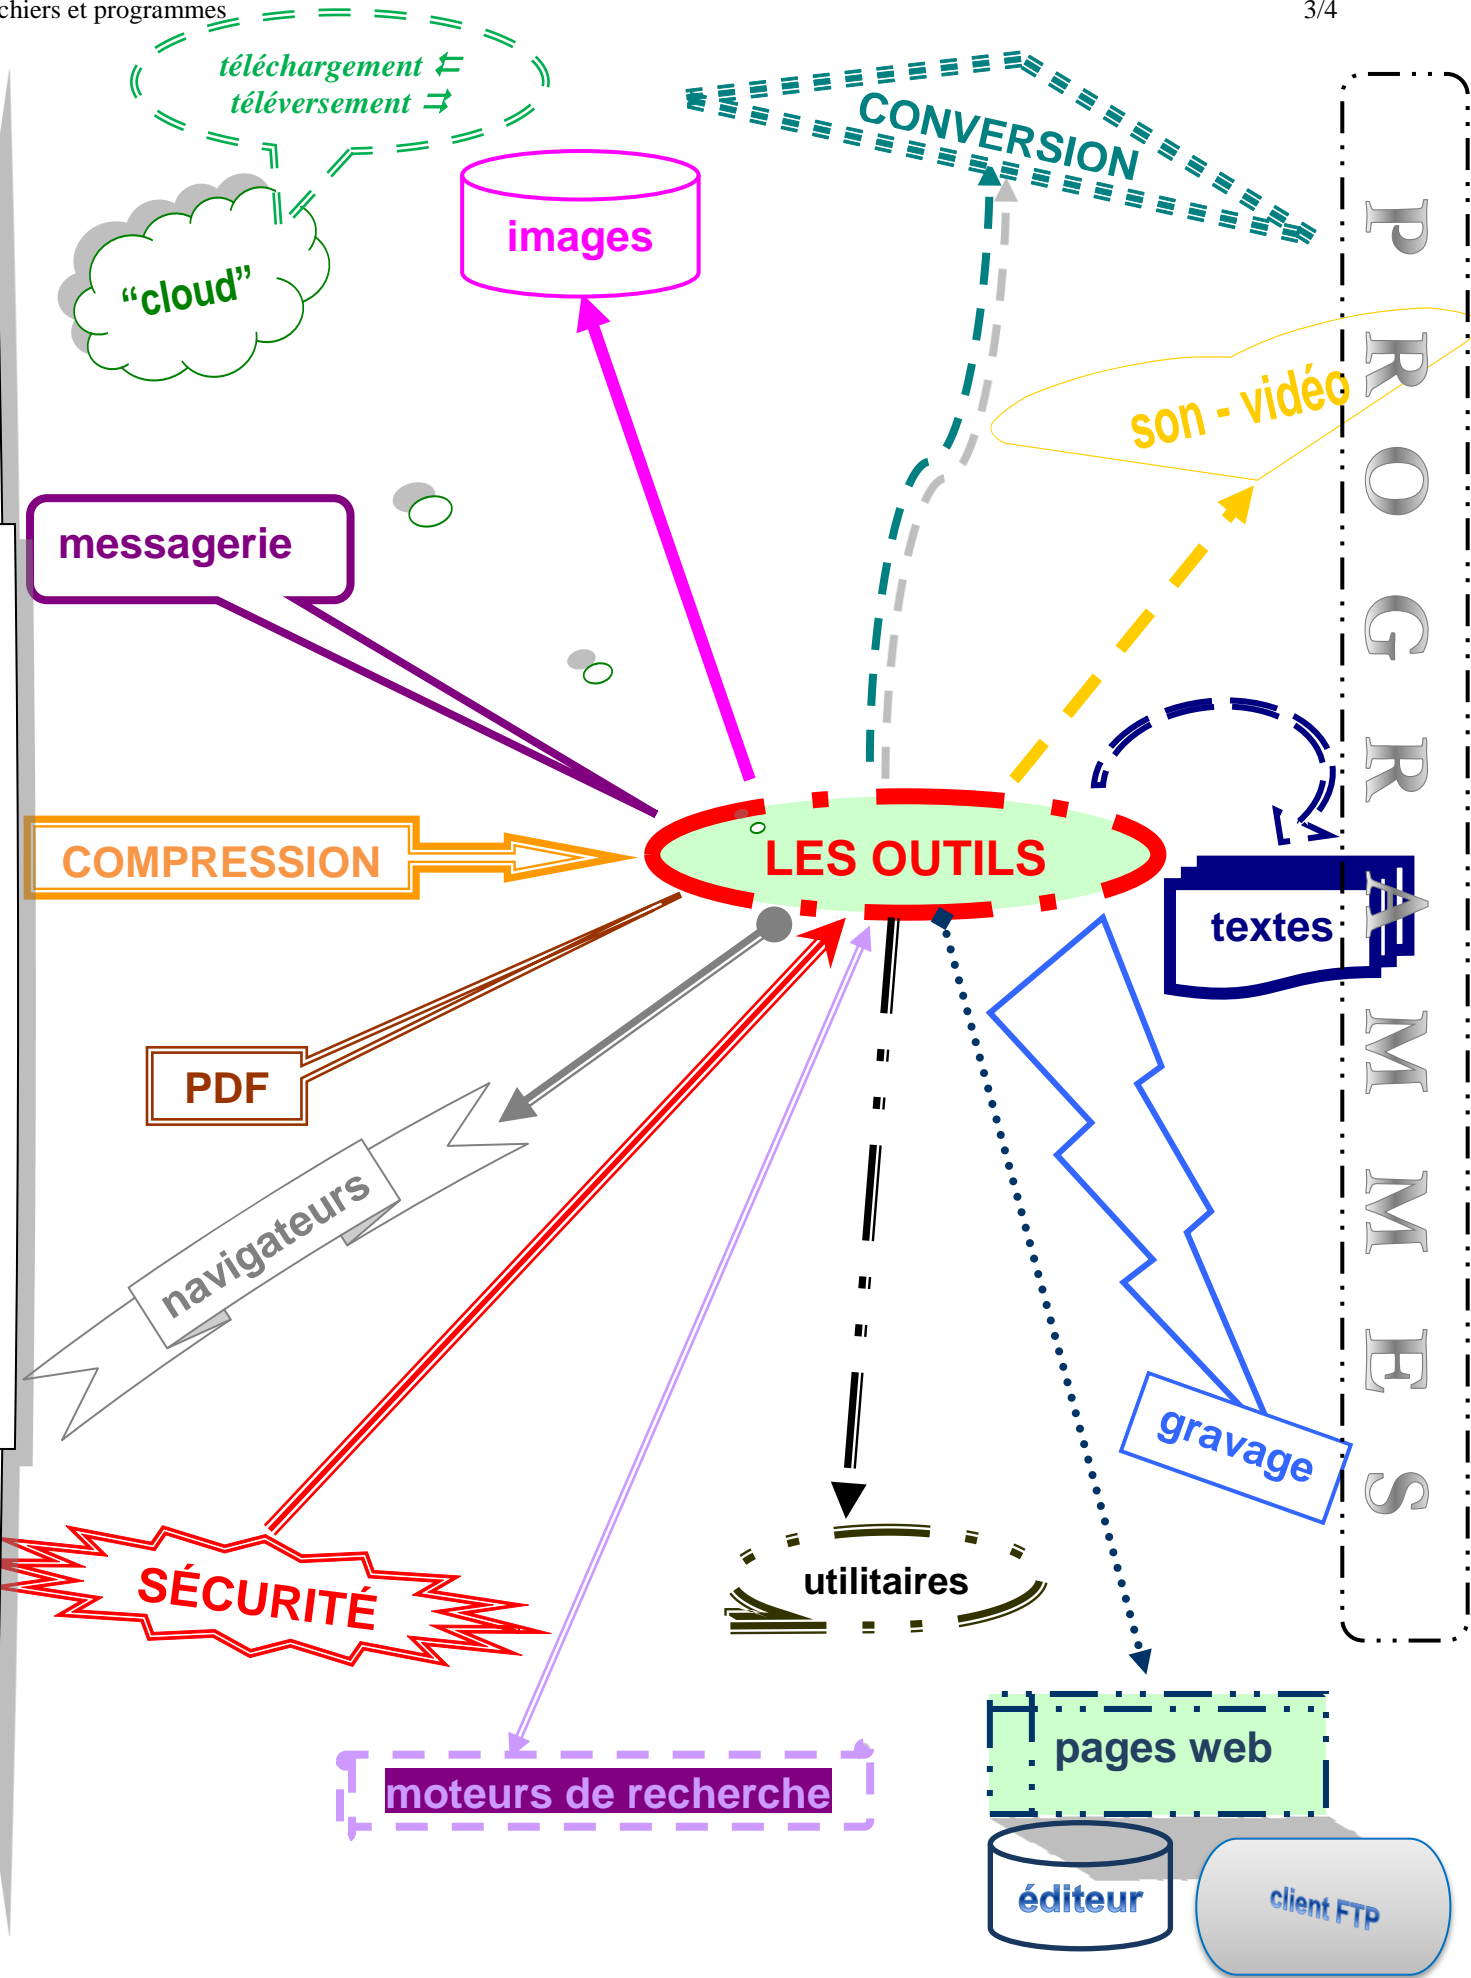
chiers et programmes

3/4

téléchargement ⇇
téléversement ⇉

"cloud"

images

CONVERSION

PROGRAMMES

son - vidéo

messagerie

COMPRESSION

LES OUTILS

textes

PDF

navigateurs

gravage

SÉCURITÉ

utilitaires

pages web

moteurs de recherche

éditeur

client FTP